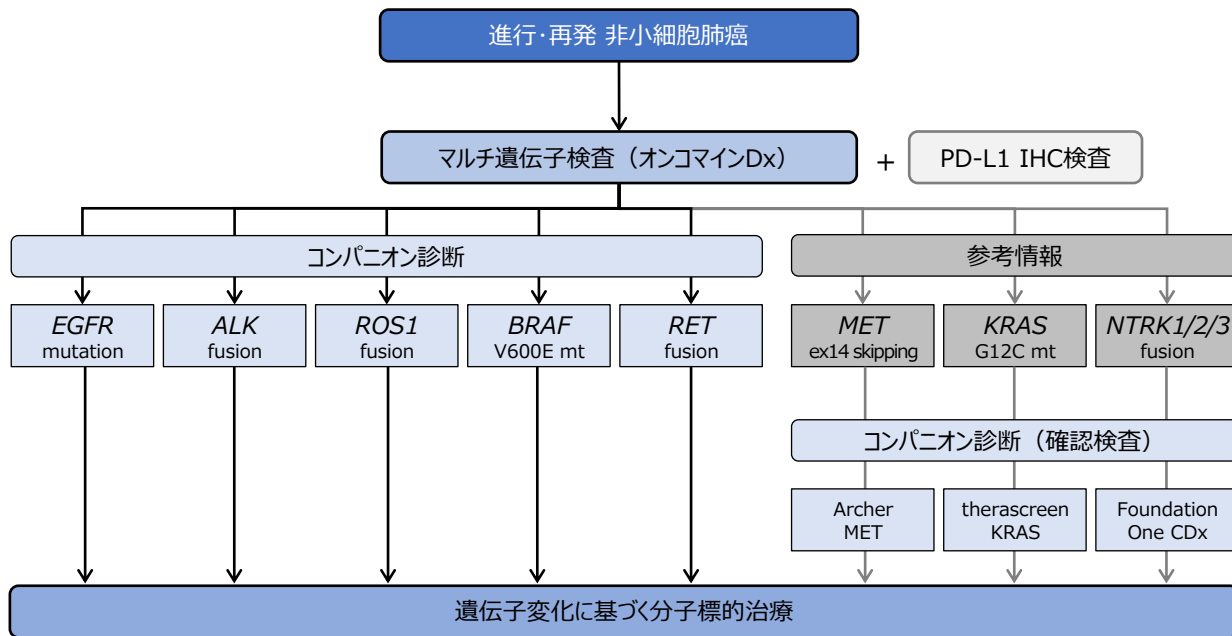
進行·再発 非小細胞肺癌

マルチ遺伝子検査（オンコマインDx）

+ PD-L1 IHC検査

コンパニオン診断

参考情報

*EGFR* mutation

*ALK* fusion

*ROS1* fusion

*BRAF* V600E mt

*RET* fusion

*MET* ex14 skipping

*KRAS* G12C mt

*NTRK1/2/3* fusion

コンパニオン診断（確認検査）

Archer MET

therascreen KRAS

Foundation One CDx

遺伝子変化に基づく分子標的治療